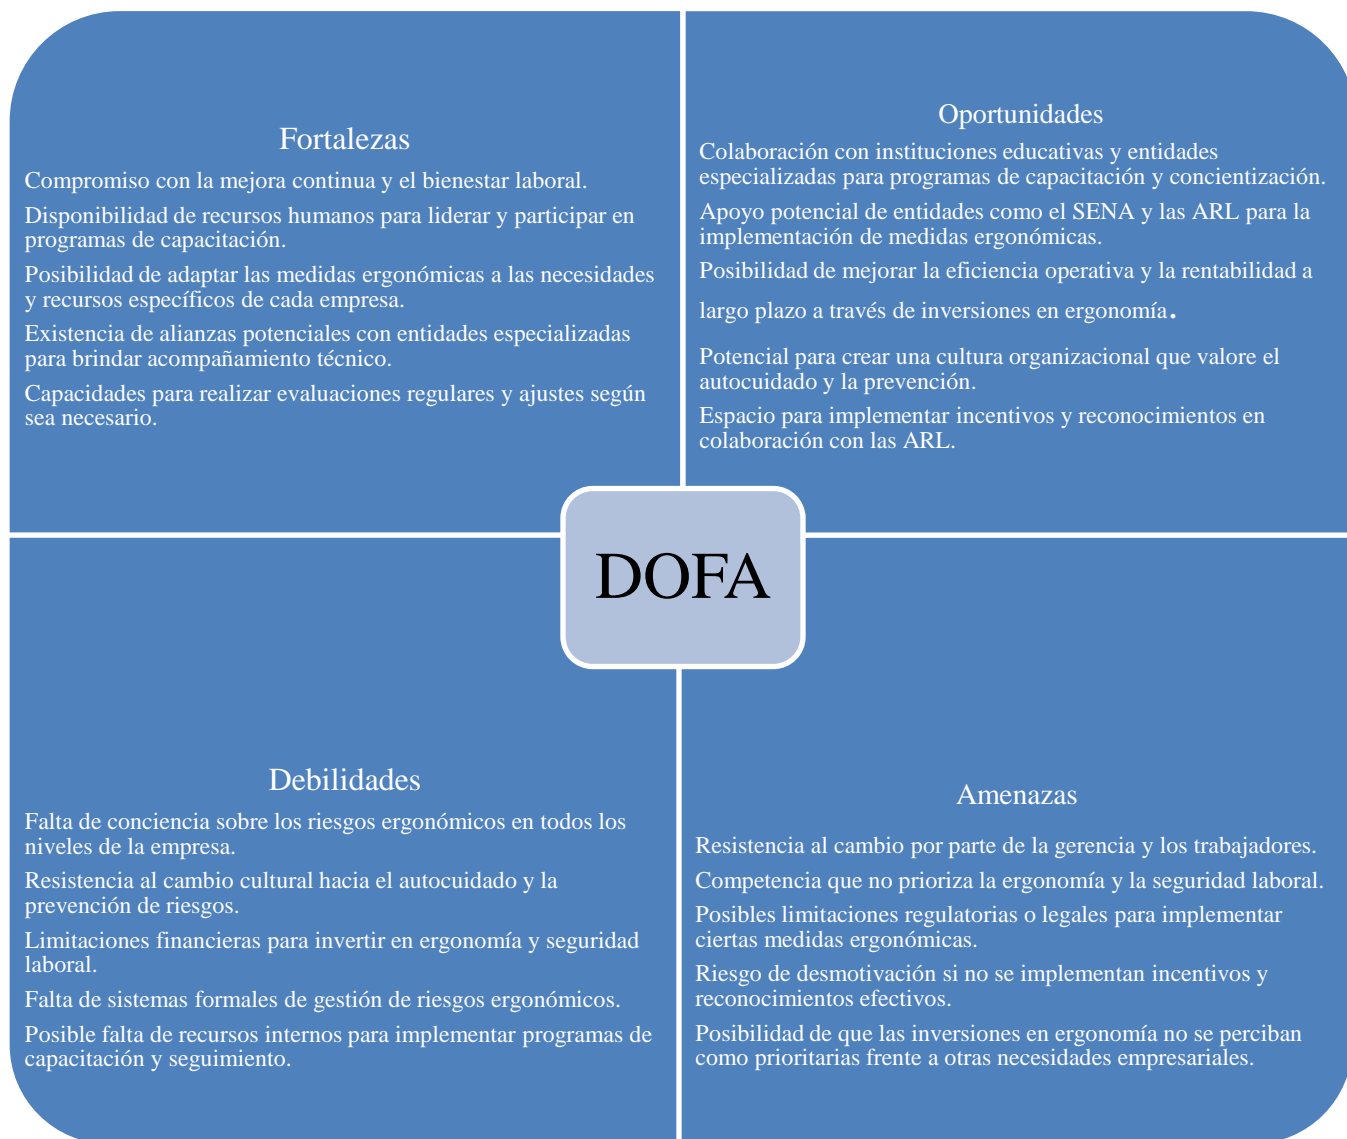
Fortalezas

Compromiso con la mejora continua y el bienestar laboral.

Disponibilidad de recursos humanos para liderar y participar en programas de capacitación.

Posibilidad de adaptar las medidas ergonómicas a las necesidades y recursos específicos de cada empresa.

Existencia de alianzas potenciales con entidades especializadas para brindar acompañamiento técnico.

Capacidades para realizar evaluaciones regulares y ajustes según sea necesario.

Oportunidades

Colaboración con instituciones educativas y entidades especializadas para programas de capacitación y concientización.

Apoyo potencial de entidades como el SENA y las ARL para la implementación de medidas ergonómicas.

Posibilidad de mejorar la eficiencia operativa y la rentabilidad a largo plazo a través de inversiones en ergonomía.

Potencial para crear una cultura organizacional que valore el autocuidado y la prevención.

Espacio para implementar incentivos y reconocimientos en colaboración con las ARL.

DOFA

Debilidades

Falta de conciencia sobre los riesgos ergonómicos en todos los niveles de la empresa.

Resistencia al cambio cultural hacia el autocuidado y la prevención de riesgos.

Limitaciones financieras para invertir en ergonomía y seguridad laboral.

Falta de sistemas formales de gestión de riesgos ergonómicos.

Posible falta de recursos internos para implementar programas de capacitación y seguimiento.

Amenazas

Resistencia al cambio por parte de la gerencia y los trabajadores.

Competencia que no prioriza la ergonomía y la seguridad laboral.

Posibles limitaciones regulatorias o legales para implementar ciertas medidas ergonómicas.

Riesgo de desmotivación si no se implementan incentivos y reconocimientos efectivos.

Posibilidad de que las inversiones en ergonomía no se perciban como prioritarias frente a otras necesidades empresariales.